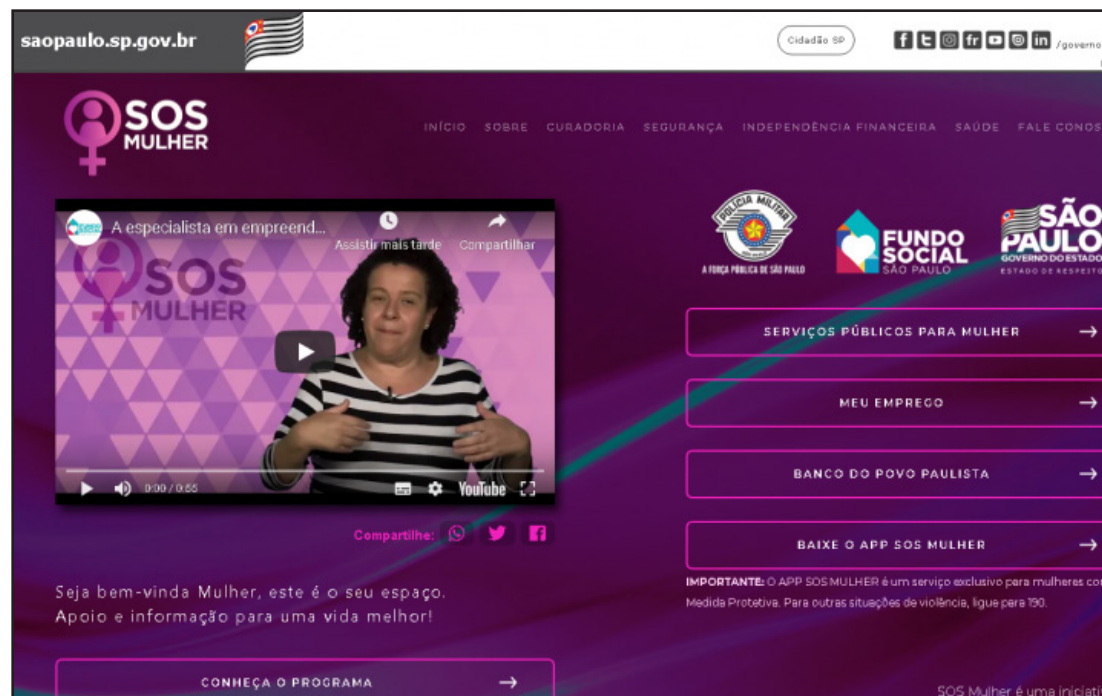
saopaulo.sp.gov.br

Cidadão SP

/governo

SOS MULHER

INÍCIO SOBRE CURADORIA SEGURANÇA INDEPENDÊNCIA FINANCEIRA SAÚDE FALE CONOSCO

A especialista em empreend...

Assistir mais tarde Compartilhar

SOS MULHER

0:00 / 0:55

YouTube

Compartilhe:

POLÍCIA MILITAR
A FORÇA PÚBLICA DE SÃO PAULO

FUNDO SOCIAL SÃO PAULO

SÃO PAULO GOVERNO DO ESTADO
ESTADO DE RESPEITO

SERVIÇOS PÚBLICOS PARA MULHER →

MEU EMPREGO →

BANCO DO POVO PAULISTA →

BAIXE O APP SOS MULHER →

IMPORTANTE: O APP SOS MULHER é um serviço exclusivo para mulheres co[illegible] Medida Protetiva. Para outras situações de violência, ligue para 190.

Seja bem-vinda Mulher, este é o seu espaço. Apoio e informação para uma vida melhor!

CONHEÇA O PROGRAMA →

SOS Mulher é uma iniciati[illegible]